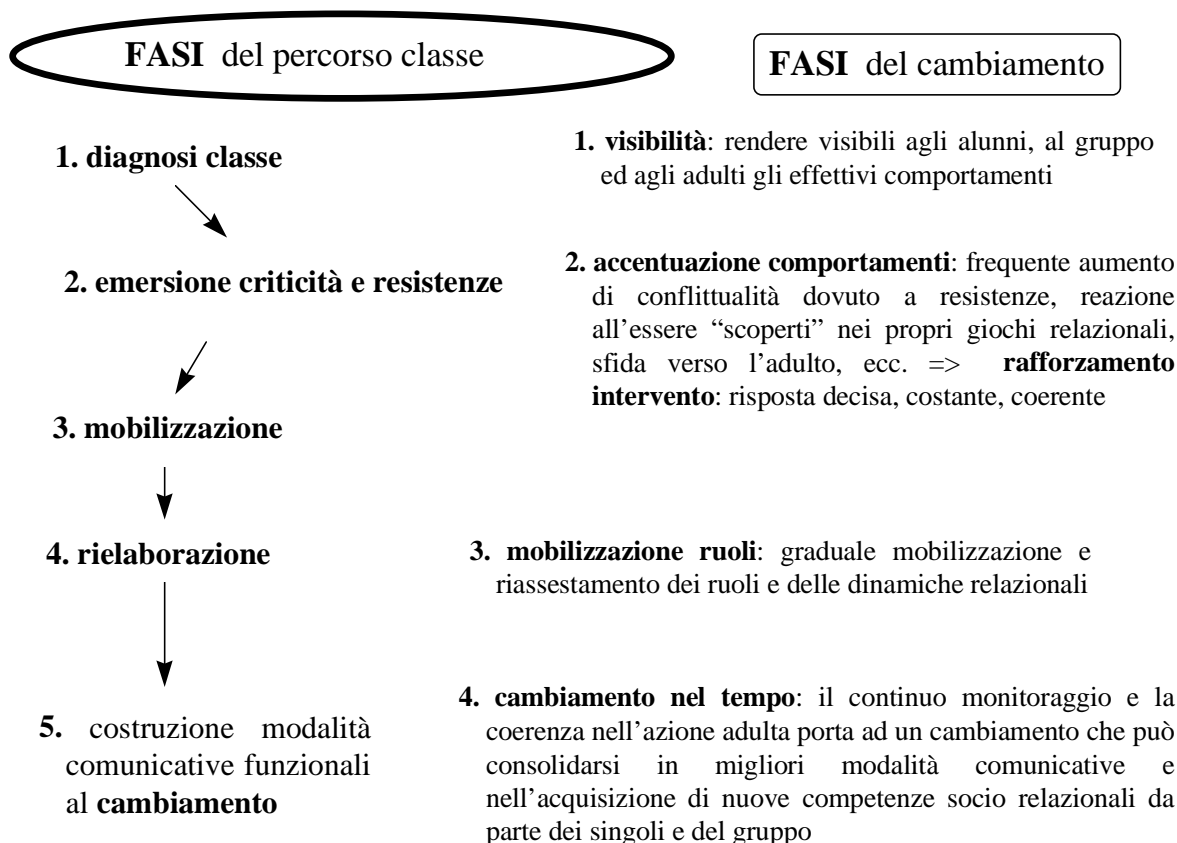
**FASI** del percorso classe

**1. diagnosi classe**

**2. emersione criticità e resistenze**

**3. mobilizzazione**

**4. rielaborazione**

**5.** costruzione modalità comunicative funzionali al **cambiamento**

**FASI** del cambiamento

**1. visibilità**: rendere visibili agli alunni, al gruppo ed agli adulti gli effettivi comportamenti

**2. accentuazione comportamenti**: frequente aumento di conflittualità dovuto a resistenze, reazione all'essere "scoperti" nei propri giochi relazionali, sfida verso l'adulto, ecc. => **rafforzamento intervento**: risposta decisa, costante, coerente

**3. mobilizzazione ruoli**: graduale mobilizzazione e riassestamento dei ruoli e delle dinamiche relazionali

**4. cambiamento nel tempo**: il continuo monitoraggio e la coerenza nell'azione adulta porta ad un cambiamento che può consolidarsi in migliori modalità comunicative e nell'acquisizione di nuove competenze socio relazionali da parte dei singoli e del gruppo